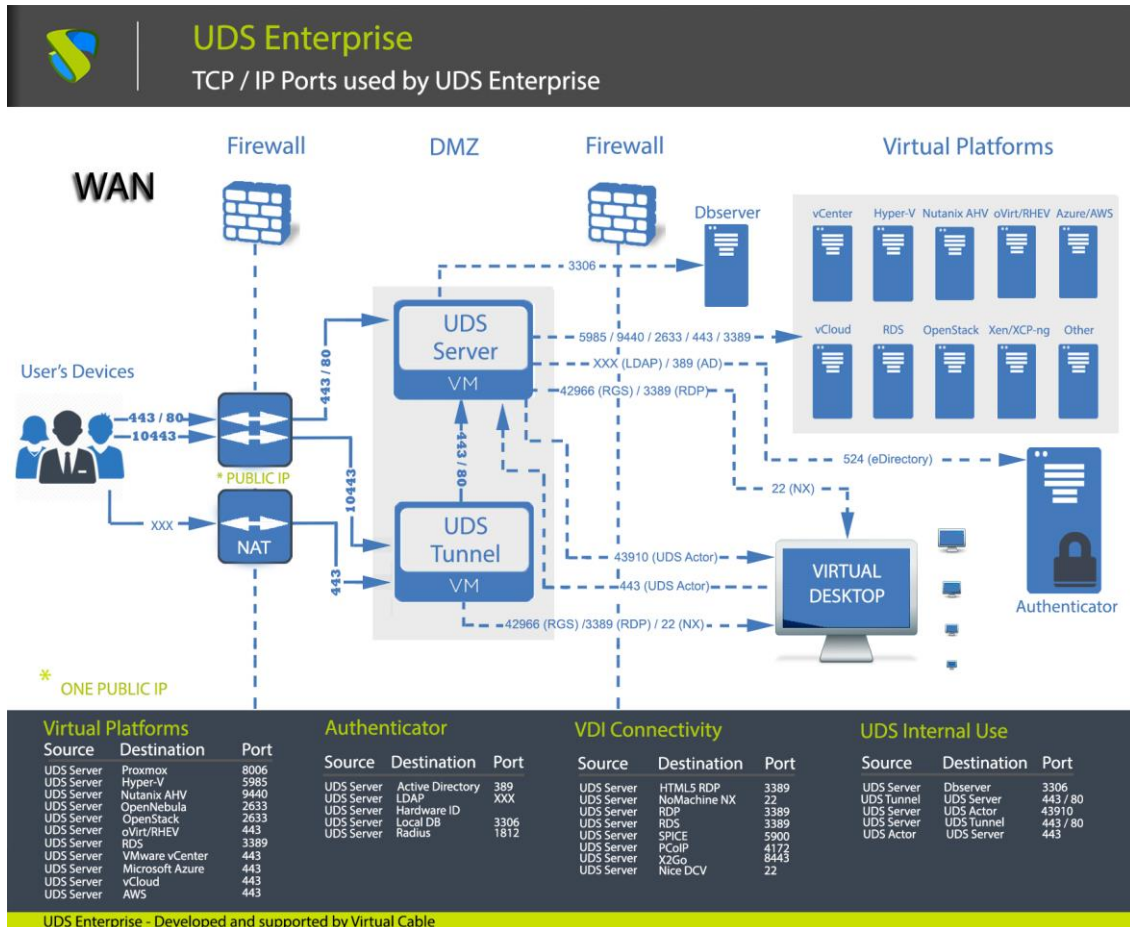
UDS Enterprise
TCP / IP Ports used by UDS Enterprise

Firewall
DMZ
Firewall
Virtual Platforms

WAN

Dbserver
vCenter
Hyper-V
Nutanix AHV
oVirt/RHEV
Azure/AWS
vCloud
RDS
OpenStack
Xen/XCP-ng
Other

3306
UDS Server
VM
5985 / 9440 / 2633 / 443 / 3389
XXX (LDAP) / 389 (AD)
42966 (RGS) / 3389 (RDP)
443 / 80

User's Devices
443 / 80
10443
* PUBLIC IP
XXX
NAT
10443
443
443 / 80
524 (eDirectory)
22 (NX)

UDS Tunnel
VM
43910 (UDS Actor)
443 (UDS Actor)
42966 (RGS) /3389 (RDP) / 22 (NX)

VIRTUAL DESKTOP
Authenticator

* ONE PUBLIC IP

Virtual Platforms
| Source | Destination | Port |
|---|---|---|
| UDS Server | Proxmox | 8006 |
| UDS Server | Hyper-V | 5985 |
| UDS Server | Nutanix AHV | 9440 |
| UDS Server | OpenNebula | 2633 |
| UDS Server | OpenStack | 2633 |
| UDS Server | oVirt/RHEV | 443 |
| UDS Server | RDS | 3389 |
| UDS Server | VMware vCenter | 443 |
| UDS Server | Microsoft Azure | 443 |
| UDS Server | vCloud | 443 |
| UDS Server | AWS | 443 |

Authenticator
| Source | Destination | Port |
|---|---|---|
| UDS Server | Active Directory | 389 |
| UDS Server | LDAP | XXX |
| UDS Server | Hardware ID | |
| UDS Server | Local DB | 3306 |
| UDS Server | Radius | 1812 |

VDI Connectivity
| Source | Destination | Port |
|---|---|---|
| UDS Server | HTML5 RDP | 3389 |
| UDS Server | NoMachine NX | 22 |
| UDS Server | RDP | 3389 |
| UDS Server | RDS | 3389 |
| UDS Server | SPICE | 5900 |
| UDS Server | PCoIP | 4172 |
| UDS Server | X2Go | 8443 |
| UDS Server | Nice DCV | 22 |

UDS Internal Use
| Source | Destination | Port |
|---|---|---|
| UDS Server | Dbserver | 3306 |
| UDS Tunnel | UDS Server | 443 / 80 |
| UDS Server | UDS Actor | 43910 |
| UDS Server | UDS Tunnel | 443 / 80 |
| UDS Actor | UDS Server | 443 |

UDS Enterprise - Developed and supported by Virtual Cable